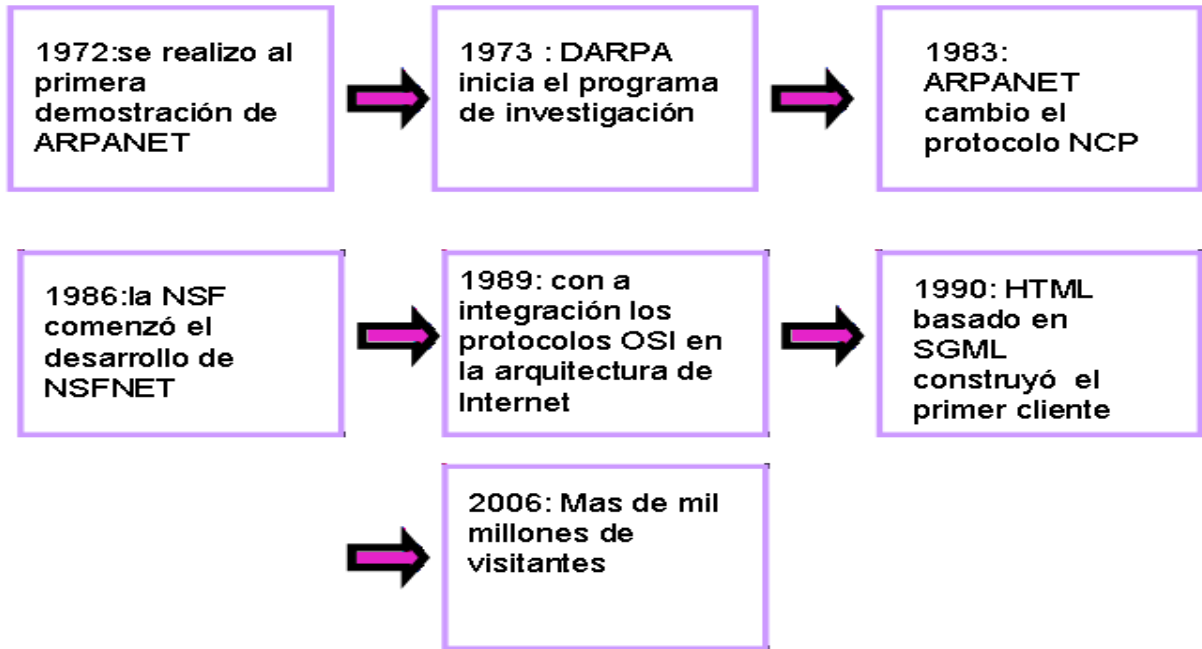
1972:se realizo al primera demostración de ARPANET

1973 : DARPA inicia el programa de investigación

1983: ARPANET cambio el protocolo NCP

1986:la NSF comenzó el desarrollo de NSFNET

1989: con a integración los protocolos OSI en la arquitectura de Internet

1990: HTML basado en SGML construyó el primer cliente

2006: Mas de mil millones de visitantes